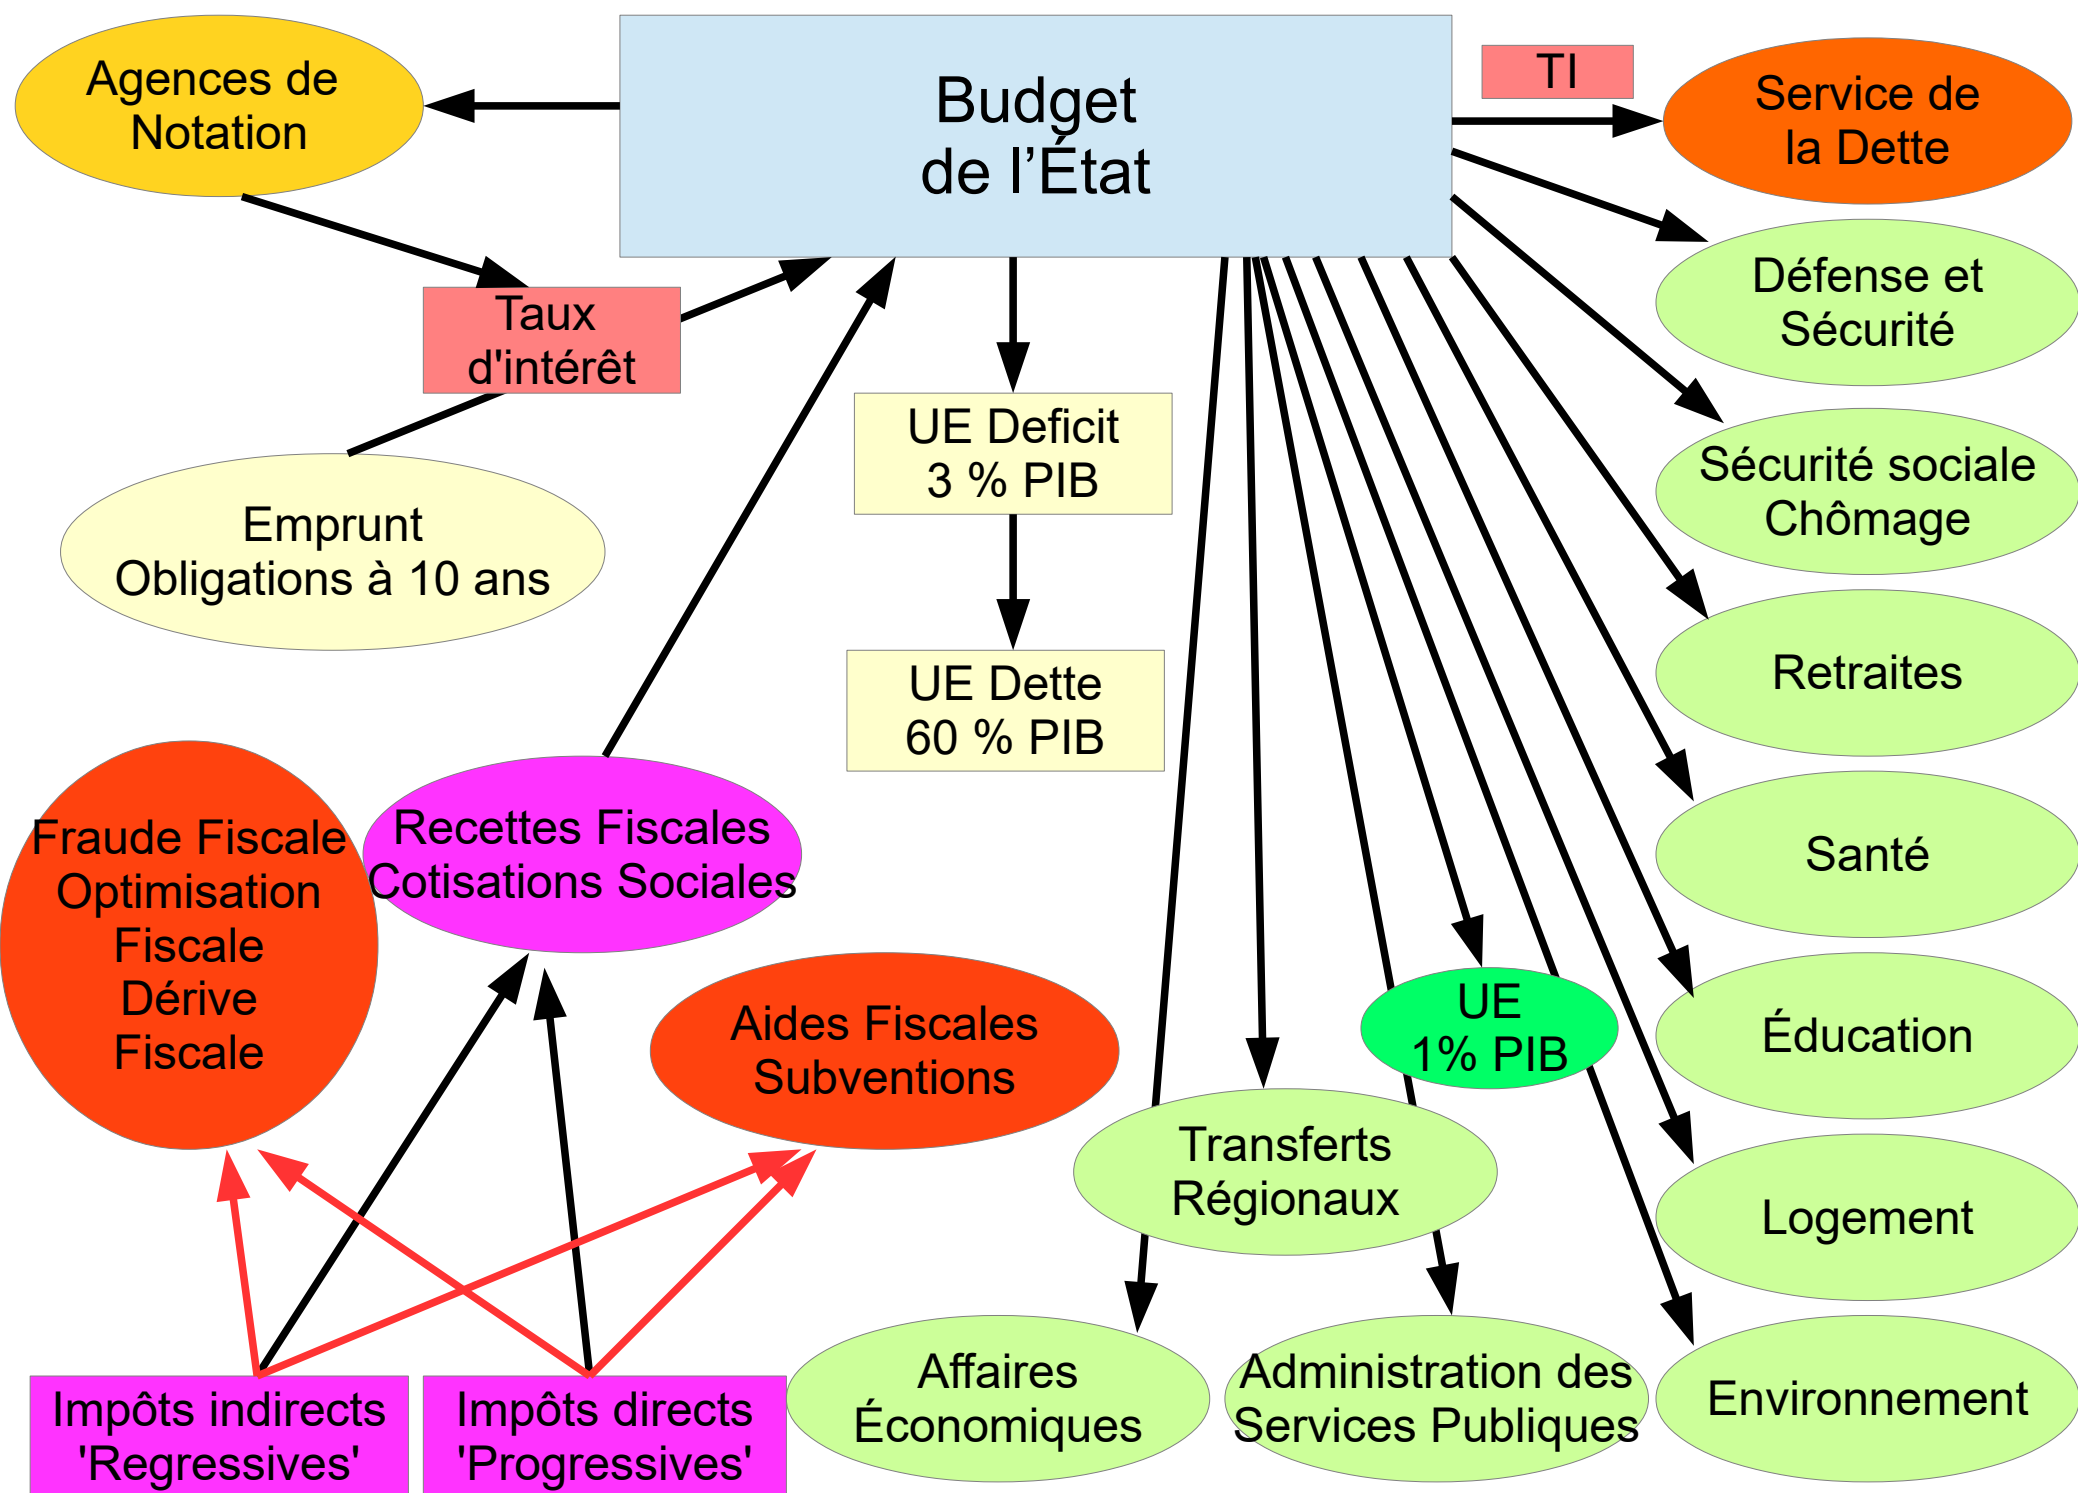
Agences de Notation

Budget de l’État

TI

Service de la Dette

Taux d'intérêt

Défense et Sécurité

UE Deficit 3 % PIB

Sécurité sociale Chômage

Emprunt Obligations à 10 ans

Retraites

UE Dette 60 % PIB

Santé

Fraude Fiscale Optimisation Fiscale Dérive Fiscale

Recettes Fiscales Cotisations Sociales

Aides Fiscales Subventions

UE 1% PIB

Éducation

Transferts Régionaux

Logement

Impôts indirects 'Regressives'

Impôts directs 'Progressives'

Affaires Économiques

Administration des Services Publiques

Environnement